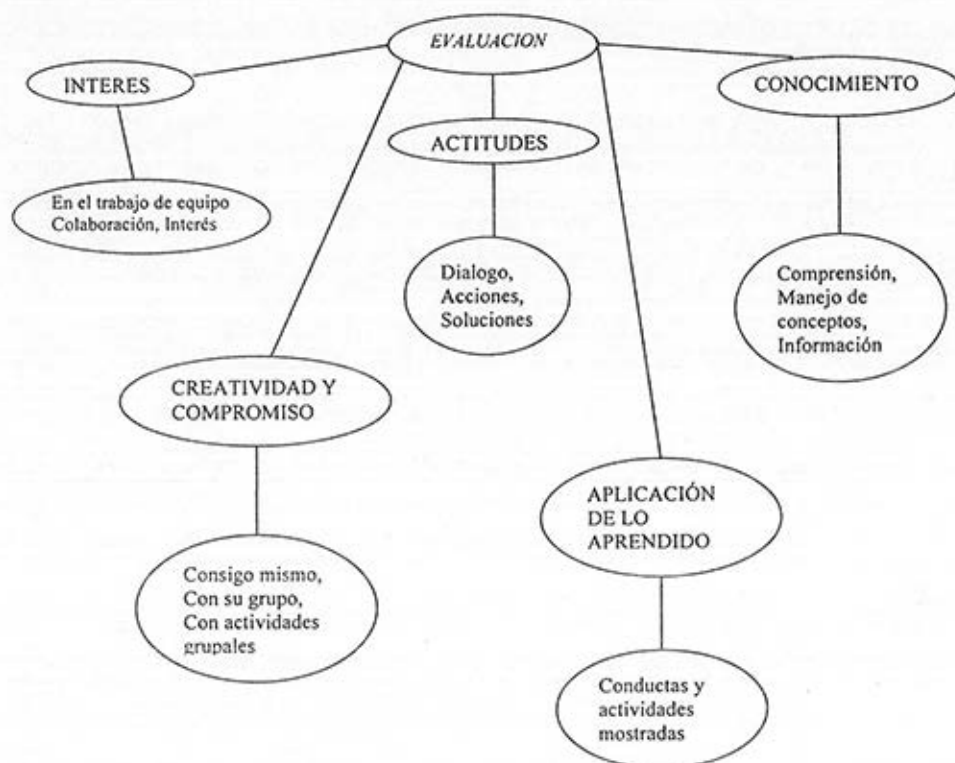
EVALUACION

INTERES

En el trabajo de equipo Colaboración, Interés

ACTITUDES

Dialogo, Acciones, Soluciones

CONOCIMIENTO

Comprensión, Manejo de conceptos, Información

CREATIVIDAD Y COMPROMISO

Consigo mismo, Con su grupo, Con actividades grupales

APLICACIÓN DE LO APRENDIDO

Conductas y actividades mostradas